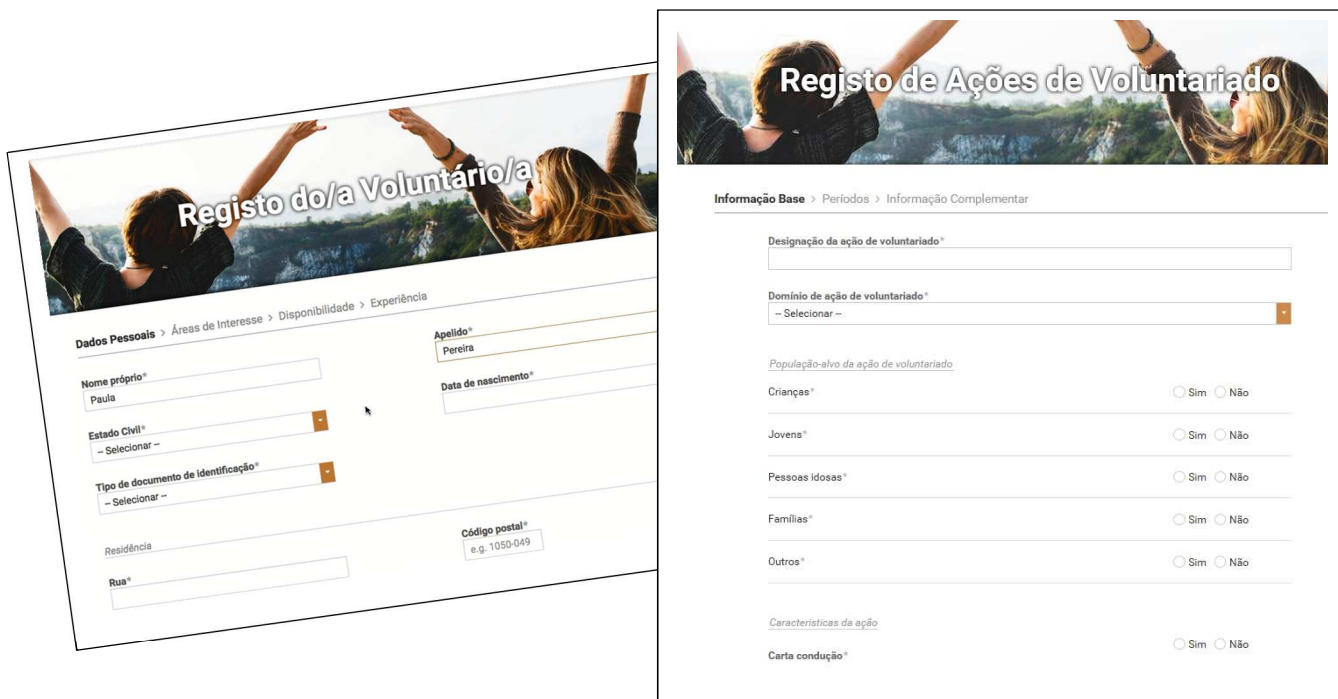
Registo do/a Voluntário/a

Dados Pessoais > Áreas de Interesse > Disponibilidade > Experiência

Nome próprio*
Paula

Apelido*
Pereira

Data de nascimento*

Estado Civil*
-- Selecionar --

Tipo de documento de identificação*
-- Selecionar --

Residência

Código postal*
e.g. 1050-049

Rua*

Registo de Ações de Voluntariado

Informação Base > Períodos > Informação Complementar

Designação da ação de voluntariado*

Domínio de ação de voluntariado*
-- Selecionar --

População-alvo da ação de voluntariado

Crianças* Sim Não

Jovens* Sim Não

Pessoas idosas* Sim Não

Famílias* Sim Não

Outros* Sim Não

Caracteristicas da ação

Carta condução* Sim Não